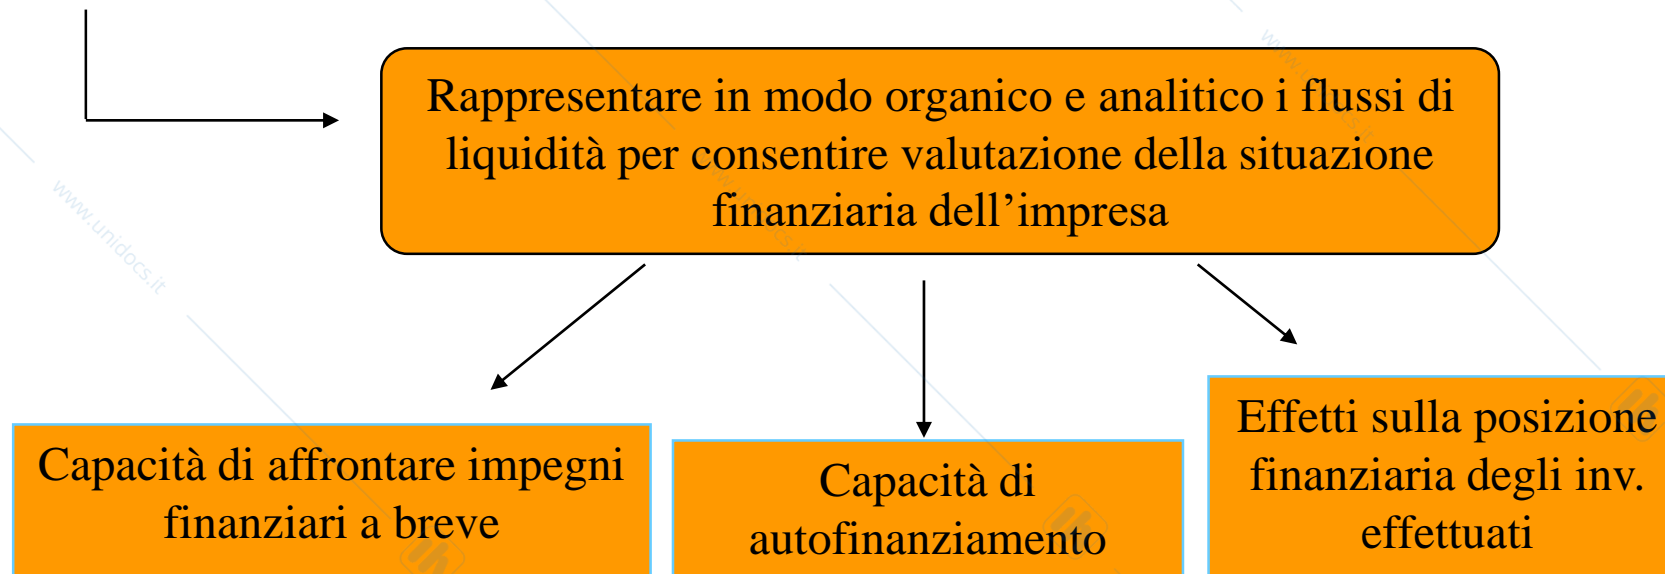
Rappresentare in modo organico e analitico i flussi di liquidità per consentire valutazione della situazione finanziaria dell’impresa

Capacità di affrontare impegni finanziari a breve

Capacità di autofinanziamento

Effetti sulla posizione finanziaria degli inv. effettuati

www.unidocs.it